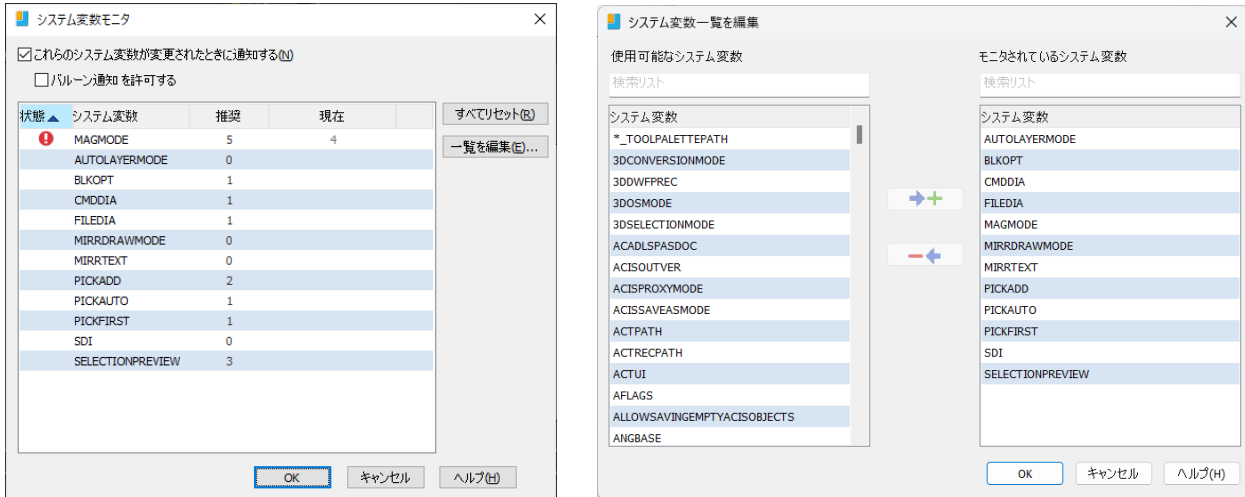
システム変数モニタ

☑これらのシステム変数が変更されたときに通知する(N)

☐バルーン通知 を許可する

| 状態 | システム変数 | 推奨 | 現在 |
|---|---|---|---|
| ! | MAGMODE | 5 | 4 |
| | AUTOLAYERMODE | 0 | |
| | BLKOPT | 1 | |
| | CMDDIA | 1 | |
| | FILEDIA | 1 | |
| | MIRRDRAWMODE | 0 | |
| | MIRRTEXT | 0 | |
| | PICKADD | 2 | |
| | PICKAUTO | 1 | |
| | PICKFIRST | 1 | |
| | SDI | 0 | |
| | SELECTIONPREVIEW | 3 | |

すべてリセット(R)

一覧を編集(E)...

OK キャンセル ヘルプ(H)

システム変数一覧を編集

使用可能なシステム変数

検索リスト

システム変数
*_TOOLPALETTEPATH
3DCONVERSIONMODE
3DDWFPREC
3DOSMODE
3DSELECTIONMODE
ACADLSPASDOC
ACISOUTVER
ACISPROXYMODE
ACISSAVEASMODE
ACTPATH
ACTRECPATH
ACTUI
AFLAGS
ALLOWSAVINGEMPTYACISOBJECTS
ANGBASE

モニタされているシステム変数

検索リスト

システム変数
AUTOLAYERMODE
BLKOPT
CMDDIA
FILEDIA
MAGMODE
MIRRDRAWMODE
MIRRTEXT
PICKADD
PICKAUTO
PICKFIRST
SDI
SELECTIONPREVIEW

OK キャンセル ヘルプ(H)